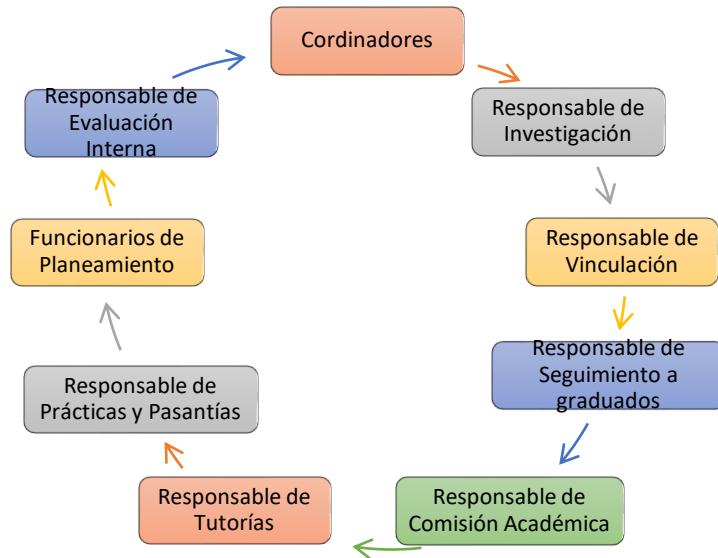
Cordinadores

Responsable de Investigación

Responsable de Vinculación

Responsable de Seguimiento a graduados

Responsable de Comisión Académica

Responsable de Tutorías

Responsable de Prácticas y Pasantías

Funcionarios de Planeamiento

Responsable de Evaluación Interna